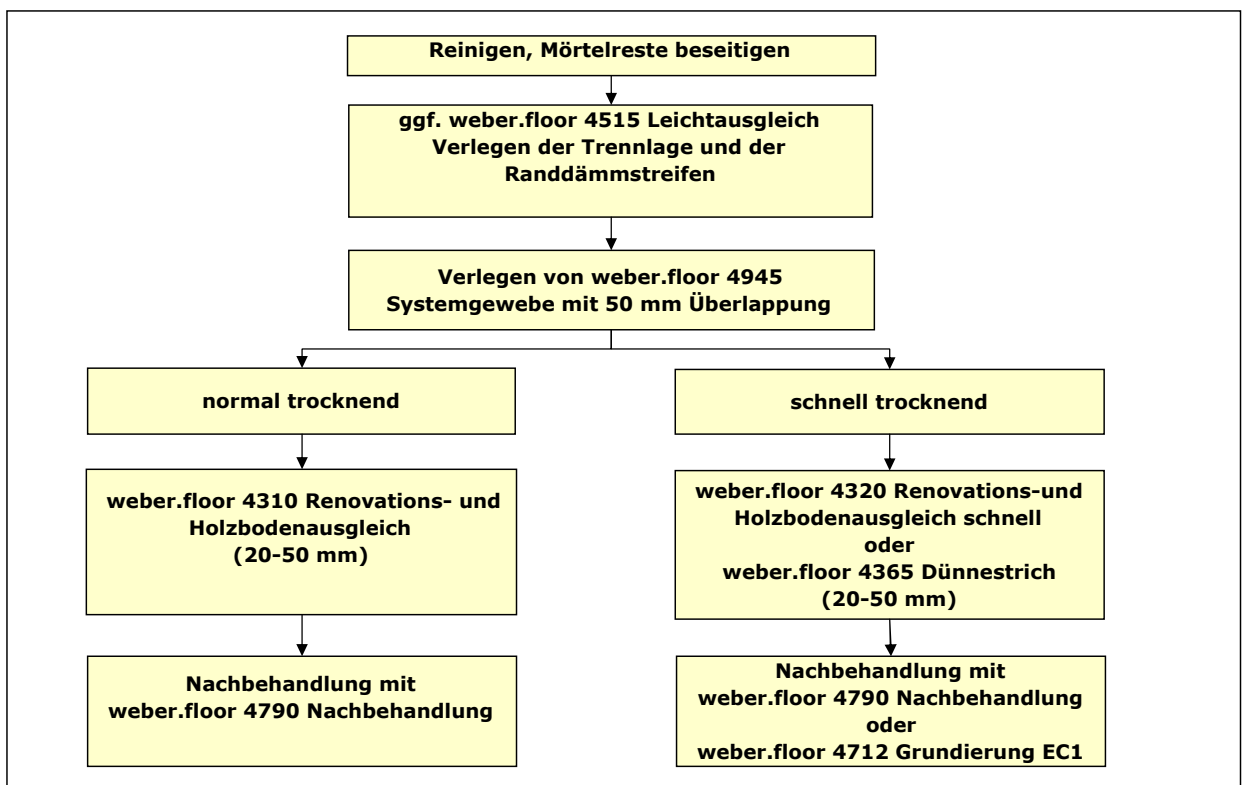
Reinigen, Mörtelreste beseitigen

ggf. weber.floor 4515 Leichtausgleich
Verlegen der Trennlage und der Randdämmstreifen

Verlegen von weber.floor 4945
Systemgewebe mit 50 mm Überlappung

normal trocknend

weber.floor 4310 Renovations- und Holzbodenausgleich
(20-50 mm)

Nachbehandlung mit
weber.floor 4790 Nachbehandlung

schnell trocknend

weber.floor 4320 Renovations-und Holzbodenausgleich schnell
oder
weber.floor 4365 Dünnestrich
(20-50 mm)

Nachbehandlung mit
weber.floor 4790 Nachbehandlung
oder
weber.floor 4712 Grundierung EC1